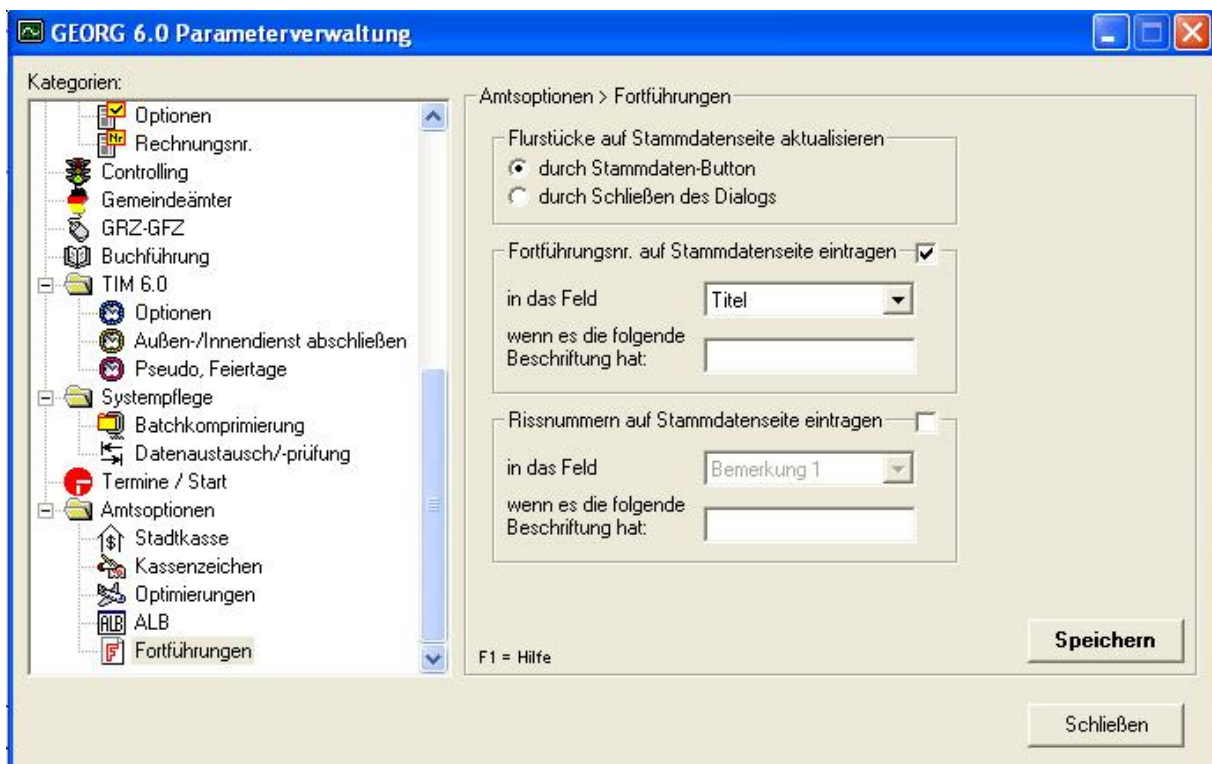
GEORG 6.0 Parameterverwaltung

Kategorien:
Optionen
Rechnungsnr.
Controlling
Gemeindeämter
GRZ-GFZ
Buchführung
TIM 6.0
Optionen
Außen-/Innendienst abschließen
Pseudo, Feiertage
Systempflege
Batchkomprimierung
Datenaustausch/-prüfung
Termine / Start
Amtsoptionen
Stadtkasse
Kassenzeichen
Optimierungen
ALB
Fortführungen

Amtsoptionen > Fortführungen

Flurstücke auf Stammdatenseite aktualisieren
durch Stammdaten-Button
durch Schließen des Dialogs

Fortführungsnr. auf Stammdatenseite eintragen
in das Feld
Titel
wenn es die folgende Beschriftung hat:

Rissnummern auf Stammdatenseite eintragen
in das Feld
Bemerkung 1
wenn es die folgende Beschriftung hat:

F1 = Hilfe

Speichern

Schließen